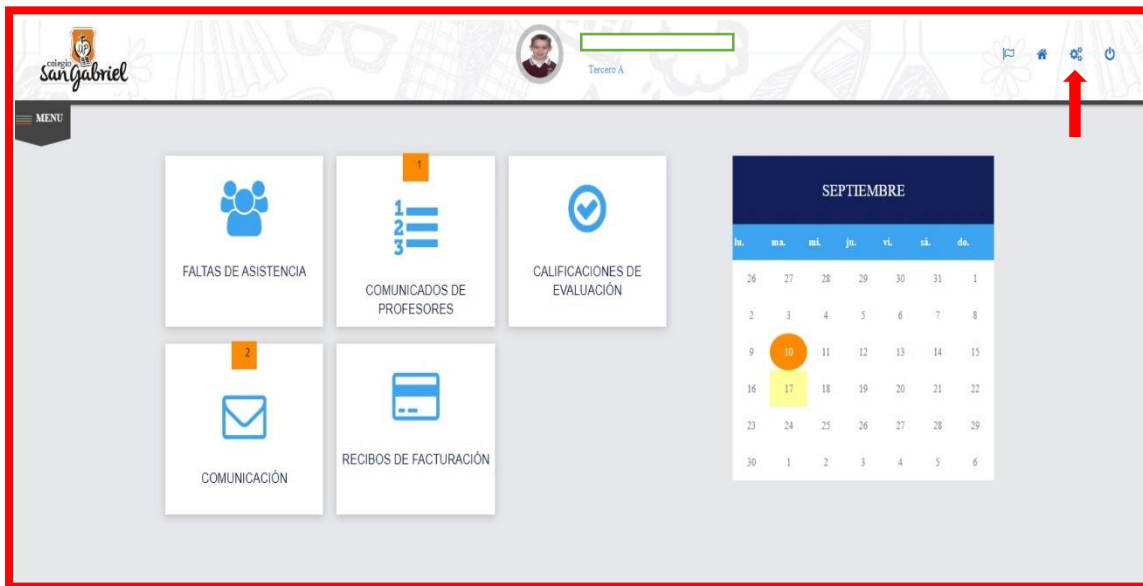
colegio San Gabriel

Tercero A

MENU

FALTAS DE ASISTENCIA

1

COMUNICADOS DE PROFESORES

CALIFICACIONES DE EVALUACIÓN

2

COMUNICACIÓN

RECIBOS DE FACTURACIÓN

SEPTIEMBRE

| lu. | ma. | mi. | ju. | vi. | sá. | do. |
|---|---|---|---|---|---|---|
| 26 | 27 | 28 | 29 | 30 | 31 | 1 |
| 2 | 3 | 4 | 5 | 6 | 7 | 8 |
| 9 | 10 | 11 | 12 | 13 | 14 | 15 |
| 16 | 17 | 18 | 19 | 20 | 21 | 22 |
| 23 | 24 | 25 | 26 | 27 | 28 | 29 |
| 30 | 1 | 2 | 3 | 4 | 5 | 6 |